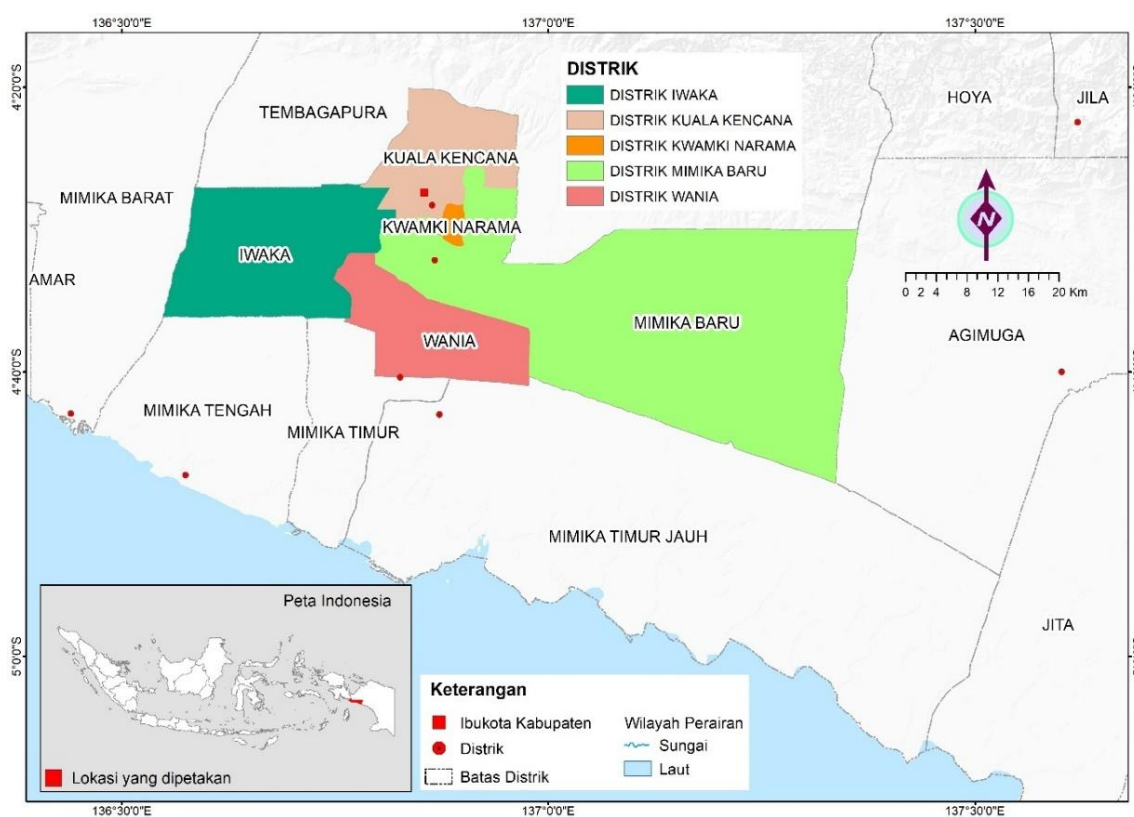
136°30'0"E
137°0'0"E
137°30'0"E

4°20'0"S
4°40'0"S
5°0'0"S

DISTRIK
DISTRIK IWAKA
DISTRIK KUALA KENCANA
DISTRIK KWAMKI NARAMA
DISTRIK MIMIKA BARU
DISTRIK WANIA

TEMBAGAPURA
KUALA KENCANA
MIMIKA BARAT
KWAMKI NARAMA
IWAKA
AMAR
WANIA
MIMIKA BARU
HOYA
JILA
AGIMUGA
MIMIKA TENGAH
MIMIKA TIMUR
MIMIKA TIMUR JAUH
JITA

N

0 2 4 8 12 16 20 Km

Peta Indonesia
Lokasi yang dipetakan

Keterangan
Ibukota Kabupaten
Distrik
Batas Distrik
Wilayah Perairan
Sungai
Laut

136°30'0"E
137°0'0"E
137°30'0"E